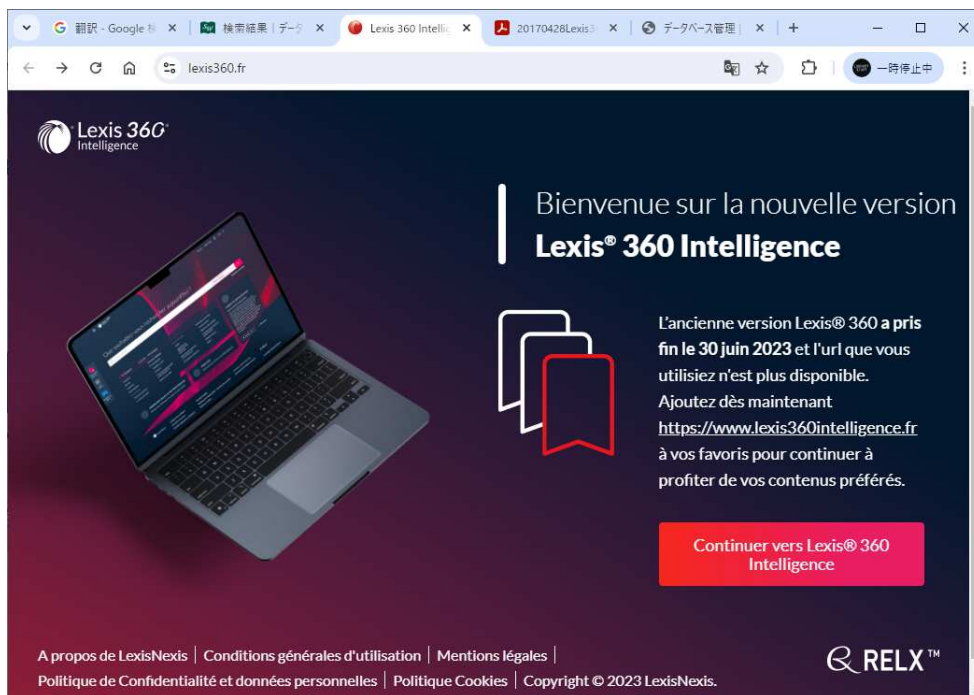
G 翻訳 - Google 翻 × | 検索結果 | データ × | Lexis 360 Intellig × | 20170428Lexis3 × | データベース管理 | × | +

lexis360.fr

一時停止中

Lexis 360
Intelligence

Bienvenue sur la nouvelle version
**Lexis® 360 Intelligence**

L'ancienne version Lexis® 360 **a pris fin le 30 juin 2023** et l'url que vous utilisiez n'est plus disponible. Ajoutez dès maintenant https://www.lexis360intelligence.fr à vos favoris pour continuer à profiter de vos contenus préférés.

Continuer vers Lexis® 360 Intelligence

A propos de LexisNexis | Conditions générales d'utilisation | Mentions légales | Politique de Confidentialité et données personnelles | Politique Cookies | Copyright © 2023 LexisNexis.

RELX™